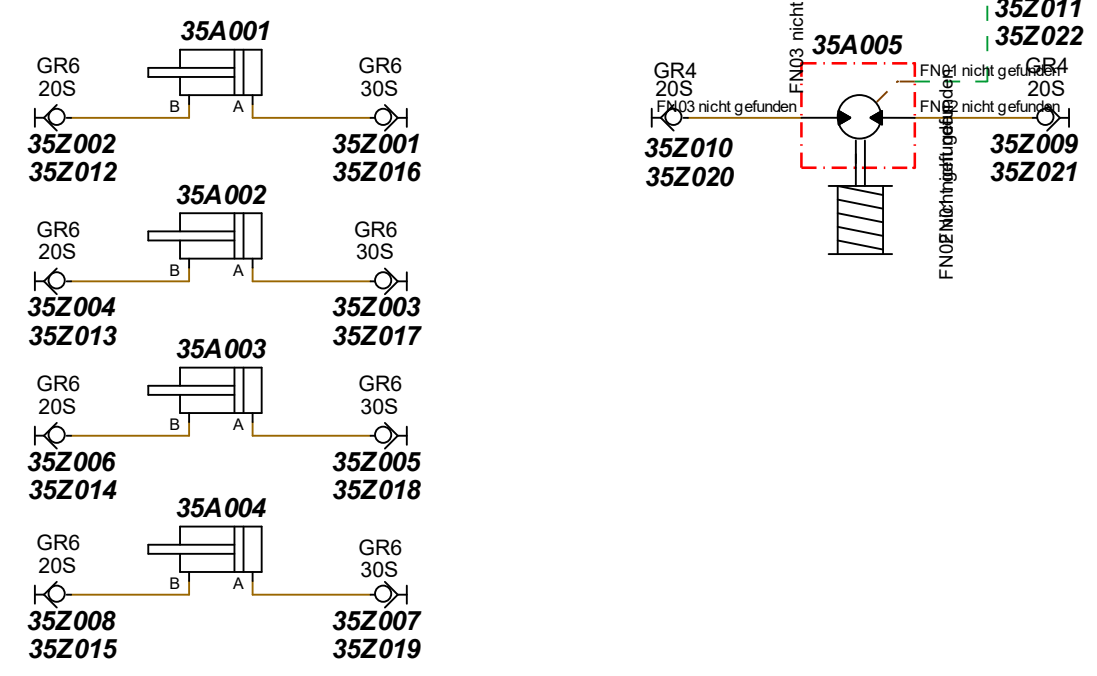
35A001
GR6
20S
B
A
GR6
30S
35Z002
35Z012
35Z001
35Z016

35A002
GR6
20S
B
A
GR6
30S
35Z004
35Z013
35Z003
35Z017

35A003
GR6
20S
B
A
GR6
30S
35Z006
35Z014
35Z005
35Z018

35A004
GR6
20S
B
A
GR6
30S
35Z008
35Z015
35Z007
35Z019

35Z011
35Z022
FN03 nicht
35A005
GR4
20S
FN03 nicht gefunden
FN01 nicht gefunden
GR4
20S
FN02 nicht gefunden
35Z010
35Z020
35Z009
35Z021
FN02 nicht gefunden